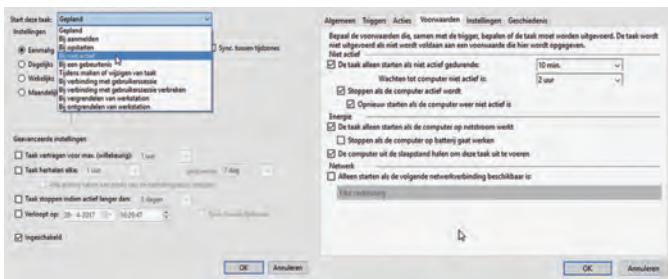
Start deze taak: Gepland

Instellingen

Gepland
Bij aanmelden
Bij opstarten
Niet actief
Bij een gebeurtenis
Tijdens maken of wijzigen van taak
Bij verbinding met gebruikerssessie
Bij verbreken van verbinding met gebruikerssessie
Bij vergrendelen van werkstation
Bij ontgrendelen van werkstation

Eenmalig
Dagelijks
Wekelijks
Maandelijks

Sync. tussen tijdzones

Geavanceerde instellingen

Taak vertragen voor max. (willekeurig): 1 uur

Taak herhalen elke: 1 uur   gedurende: 1 dag

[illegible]

Taak stoppen indien actief langer dan: 3 dagen

Verloopt op: 26- 4-2017   16:20:47   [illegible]

Ingeschakeld

OK   Annuleren

Algemeen   Triggers   Acties   Voorwaarden   Instellingen   Geschiedenis

Bepaal de voorwaarden die, samen met de trigger, bepalen of de taak moet worden uitgevoerd. De taak wordt niet uitgevoerd als niet wordt voldaan aan een voorwaarde die hier wordt opgegeven.

Niet actief

De taak alleen starten als niet actief gedurende: 10 min.

Wachten tot computer niet actief is: 2 uur

Stoppen als de computer actief wordt

Opnieuw starten als de computer weer niet actief is

Energie

De taak alleen starten als de computer op netstroom werkt

Stoppen als de computer op batterij gaat werken

De computer uit de slaapstand halen om deze taak uit te voeren

Netwerk

Alleen starten als de volgende netwerkverbinding beschikbaar is:

Elke verbinding

OK   Annuleren